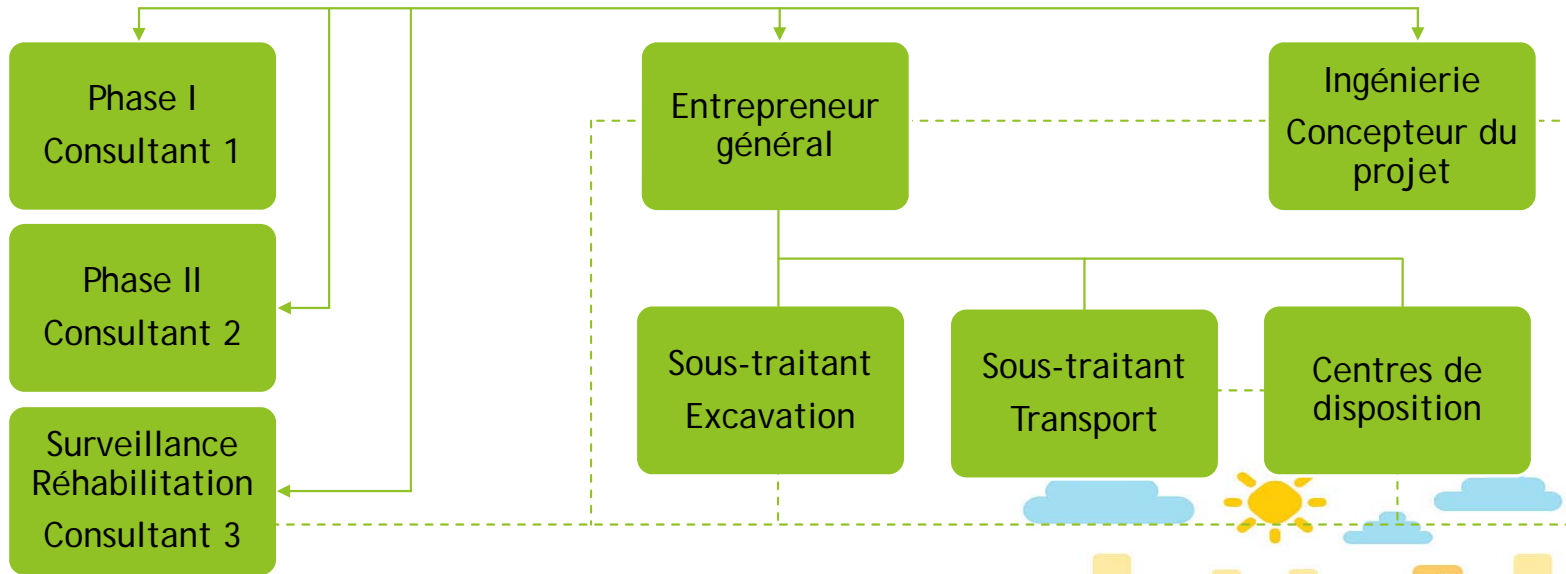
Phase I
Consultant 1

Phase II
Consultant 2

Surveillance
Réhabilitation
Consultant 3

Entrepreneur
général

Ingénierie
Concepteur du
projet

Sous-traitant
Excavation

Sous-traitant
Transport

Centres de
disposition